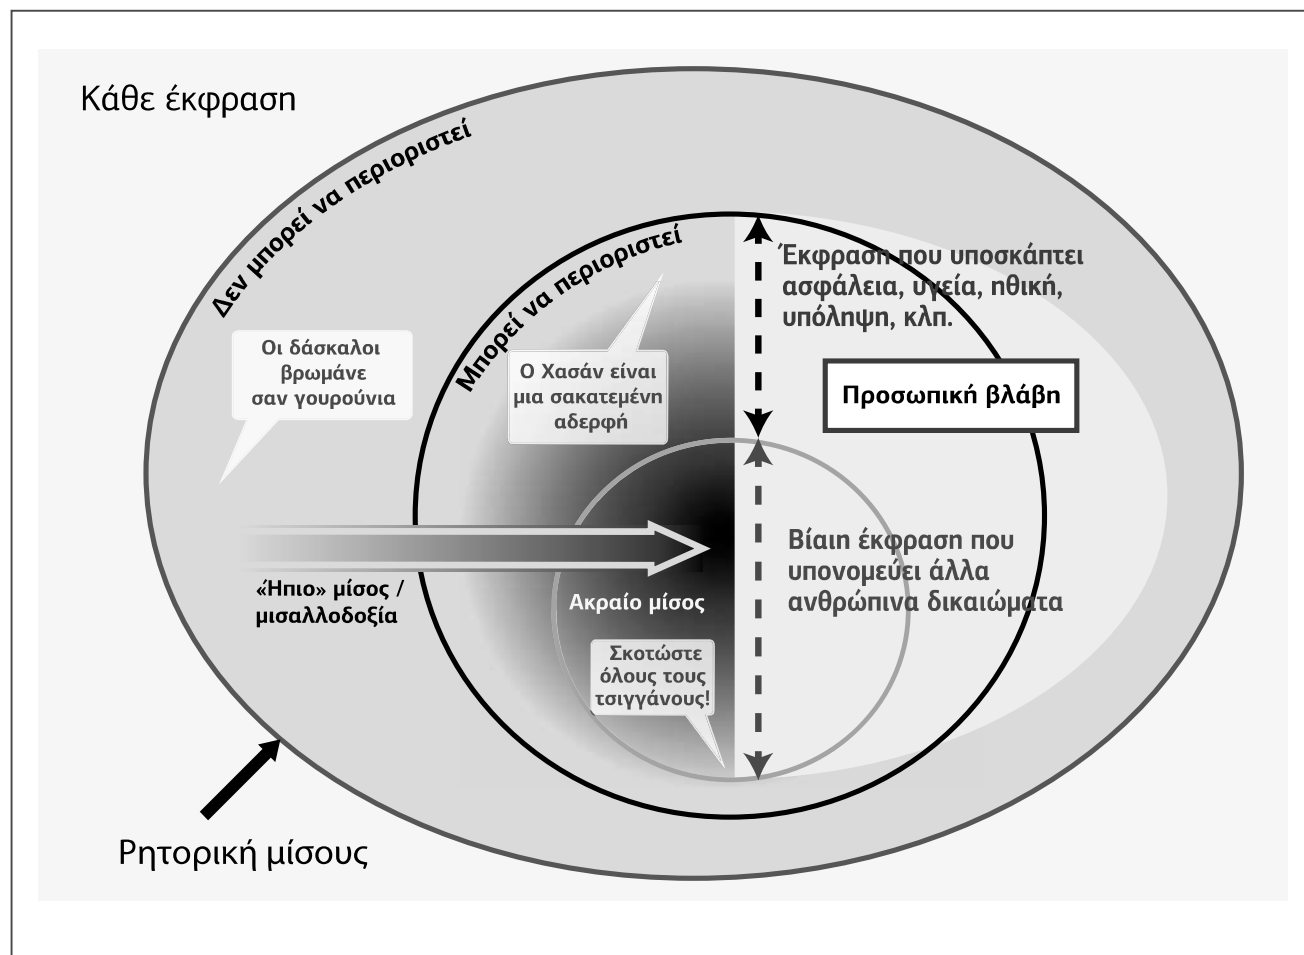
Κάθε έκφραση

Δεν μπορεί να περιοριστεί

Μπορεί να περιοριστεί

Οι δάσκαλοι βρωμάνε σαν γουρούνια

Ο Χασάν είναι μια σακατεμένη αδερφή

Έκφραση που υποσκάπτει ασφάλεια, υγεία, ηθική, υπόληψη, κλπ.

Προσωπική βλάβη

Βίαιη έκφραση που υπονομεύει άλλα ανθρώπινα δικαιώματα

«Ήπιο» μίσος / μισαλλοδοξία

Ακραίο μίσος

Σκοτώστε όλους τους τσιγγάνους!

Ρητορική μίσους